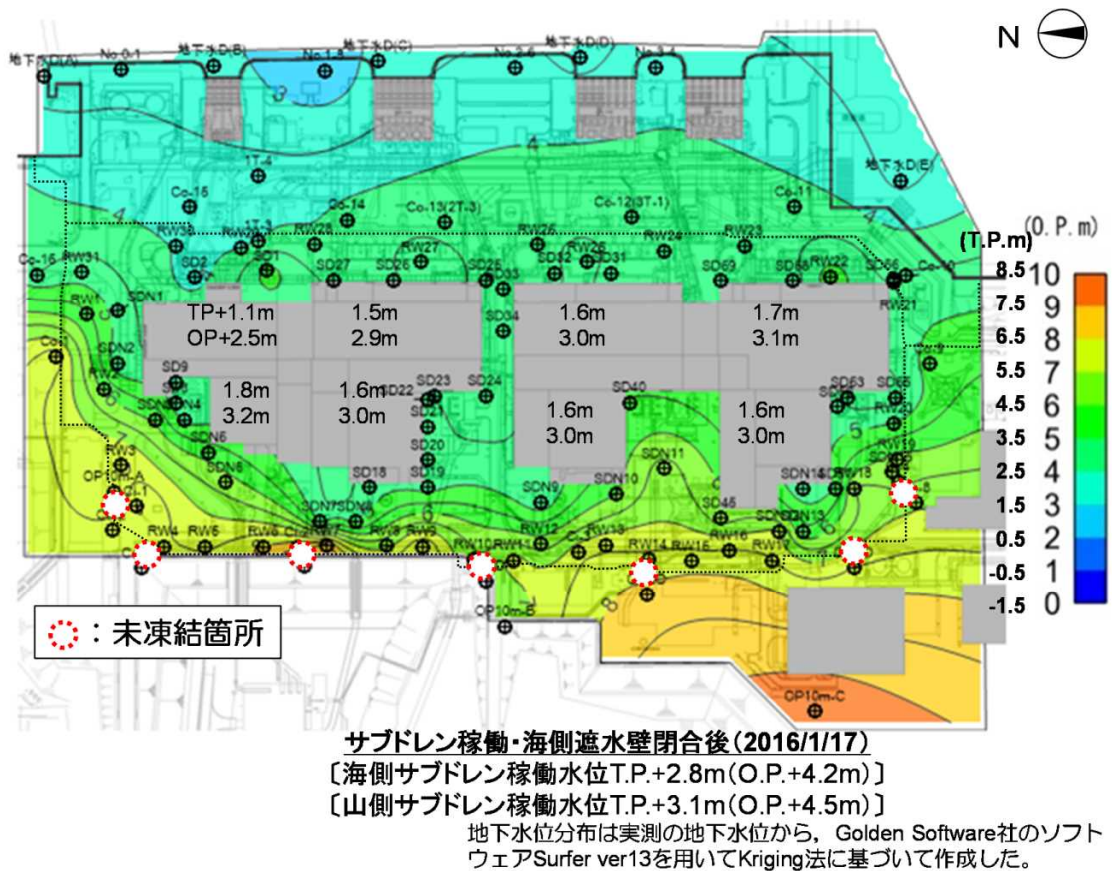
N

地下水D(A)　No.0-1　地下水D(B)　No.1-8　地下水D(C)　No.2-6　地下水D(D)　No.3-4

1T-4　Co-15　Co-14　Co-13(2T-3)　Co-12(3T-1)　Co-11　地下水D(E)

RW30　1T-3　RW28　RW27　RW26　RW25　RW24　RW23　RW22

Co-16　RW31　SD2　SD1　SD27　SD26　SD25　SD33　SD32　SD31　SD59　SD58　SD56　Co-10

RW1　SDN1　SD34　RW21

TP+1.1m
OP+2.5m

1.5m
2.9m

1.6m
3.0m

1.7m
3.1m

SDN2　SD9　SD22　SD23　SD24　SD40　SD53　SD55

1.8m
3.2m

1.6m
3.0m

1.6m
3.0m

1.6m
3.0m

SD21　SD20　SD19　SD18　SDN4　SDN6　SDN8　SDN11　SDN10　SDN9　SD45　SDN13　RW19　RW18

RW3　RW4　RW5　RW6　RW7　RW8　RW9　RW10　RW11　RW12　RW13　RW14　RW15　RW16　RW17

OP10m-B　OP10m-C

(T.P.m)　(O.P.m)

| T.P.m | O.P.m |
|---|---|
| 8.5 | 10 |
| 7.5 | 9 |
| 6.5 | 8 |
| 5.5 | 7 |
| 4.5 | 6 |
| 3.5 | 5 |
| 2.5 | 4 |
| 1.5 | 3 |
| 0.5 | 2 |
| -0.5 | 1 |
| -1.5 | 0 |

：未凍結箇所

サブドレン稼働・海側遮水壁閉合後（2016/1/17）
〔海側サブドレン稼働水位T.P.+2.8m（O.P.+4.2m）〕
〔山側サブドレン稼働水位T.P.+3.1m（O.P.+4.5m）〕
地下水位分布は実測の地下水位から，Golden Software社のソフトウェアSurfer ver13を用いてKriging法に基づいて作成した。